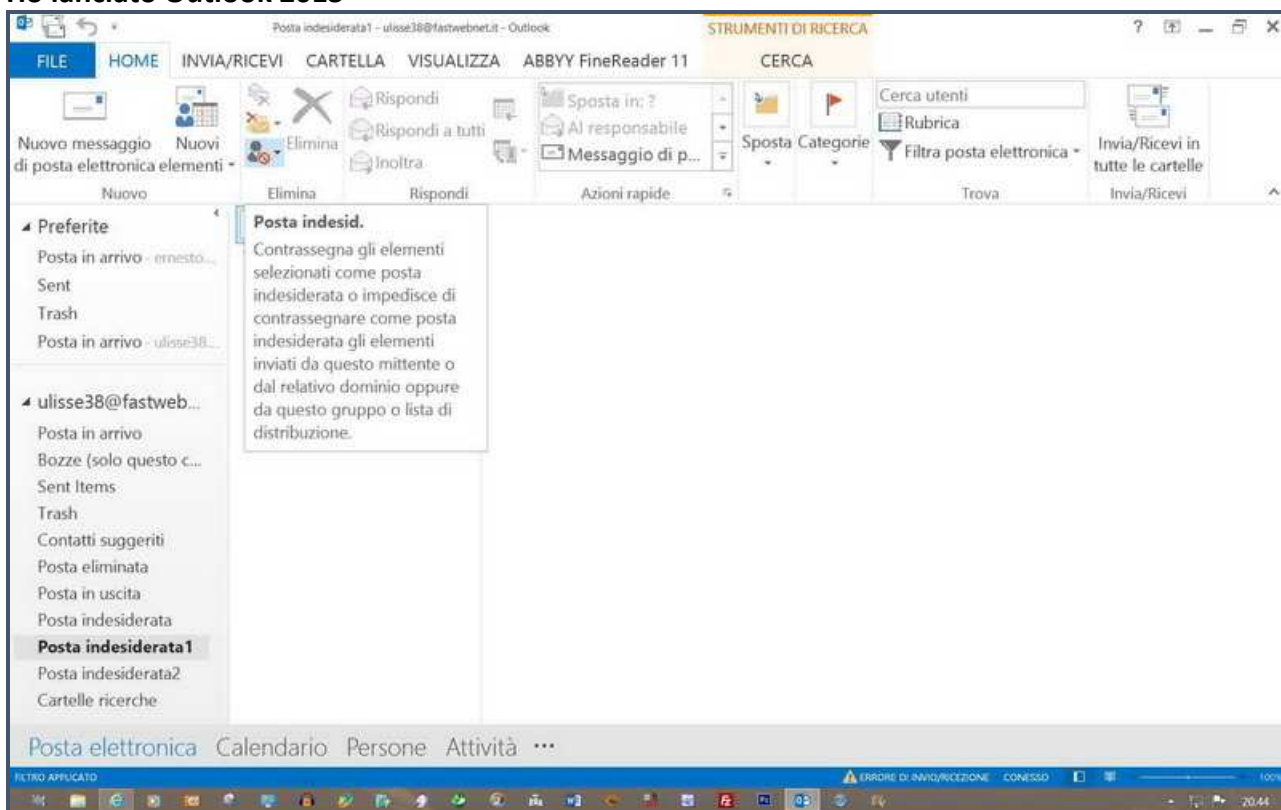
Ho lanciato Outlook 2013

Posta indesiderata1 - ulisse38@fastwebnet.it - Outlook

STRUMENTI DI RICERCA

? – ×

FILE HOME INVIA/RICEVI CARTELLA VISUALIZZA ABBYY FineReader 11 CERCA

Nuovo messaggio di posta elettronica
Nuovi elementi
Nuovo

Elimina
Elimina

Rispondi
Rispondi a tutti
Inoltra
Rispondi

Sposta in: ?
Al responsabile
Messaggio di p...
Azioni rapide

Sposta
Categorie

Cerca utenti
Rubrica
Filtra posta elettronica
Trova

Invia/Ricevi in tutte le cartelle
Invia/Ricevi

Preferite
Posta in arrivo - ernesto...
Sent
Trash
Posta in arrivo - ulisse38...

ulisse38@fastweb...
Posta in arrivo
Bozze (solo questo c...
Sent Items
Trash
Contatti suggeriti
Posta eliminata
Posta in uscita
Posta indesiderata
Posta indesiderata1
Posta indesiderata2
Cartelle ricerche

Posta indesid.
Contrassegna gli elementi selezionati come posta indesiderata o impedisce di contrassegnare come posta indesiderata gli elementi inviati da questo mittente o dal relativo dominio oppure da questo gruppo o lista di distribuzione.

Posta elettronica Calendario Persone Attività ···

FILTRO APPLICATO
ERRORE DI INVIO/RICEZIONE CONNESSO
100%
20:44